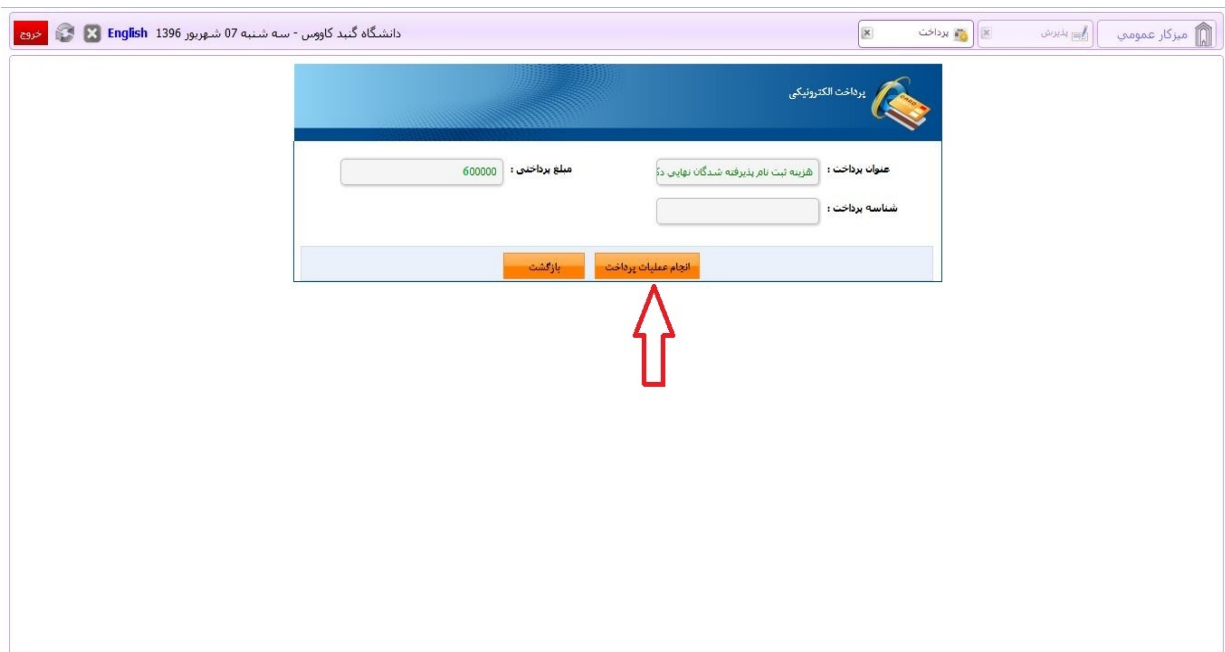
میزکار عمومی
پذیرش
پرداخت
دانشگاه گنبد کاووس - سه شنبه 07 شهریور 1396 English خروج

پرداخت الکترونیکی

عنوان پرداخت : هزینه ثبت نام پذیرفته شدگان نهایی د
مبلغ پرداختی : 600000
شناسه پرداخت :

انجام عملیات پرداخت
بازگشت